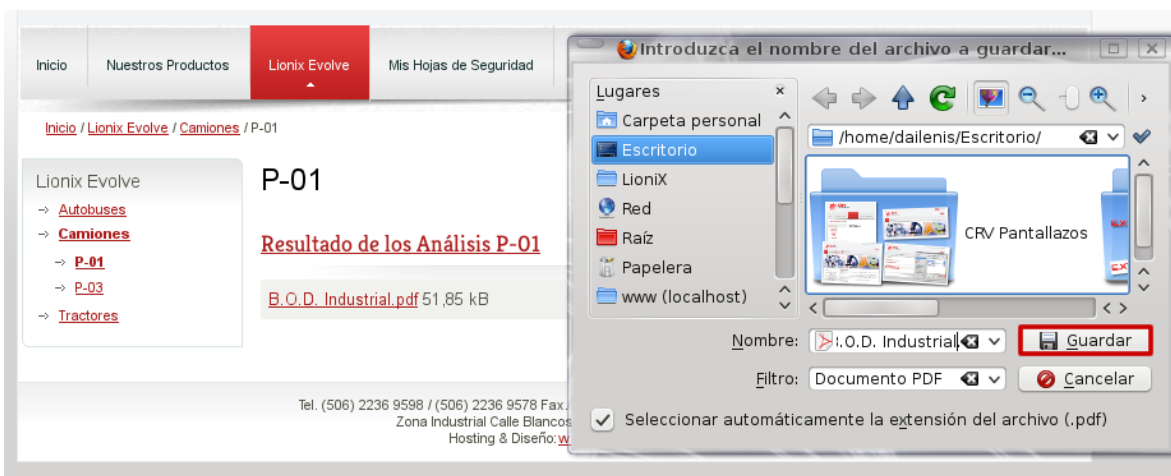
Inicio | Nuestros Productos | Lionix Evolve | Mis Hojas de Seguridad

Inicio / Lionix Evolve / Camiones / P-01

Lionix Evolve
→ Autobuses
→ Camiones
→ P-01
→ P-03
→ Tractores

P-01

Resultado de los Análisis P-01

B.O.D. Industrial.pdf 51,85 kB

Tel. (506) 2236 9598 / (506) 2236 9578 Fax.
Zona Industrial Calle Blancos
Hosting & Diseño: w

Introduzca el nombre del archivo a guardar...

Lugares
Carpeta personal
Escritorio
LioniX
Red
Raíz
Papelera
www (localhost)

/home/dailenis/Escritorio/

CRV Pantallazos

Nombre: B.O.D. Industrial
Guardar
Filtro: Documento PDF
Cancelar

Seleccionar automáticamente la extensión del archivo (.pdf)